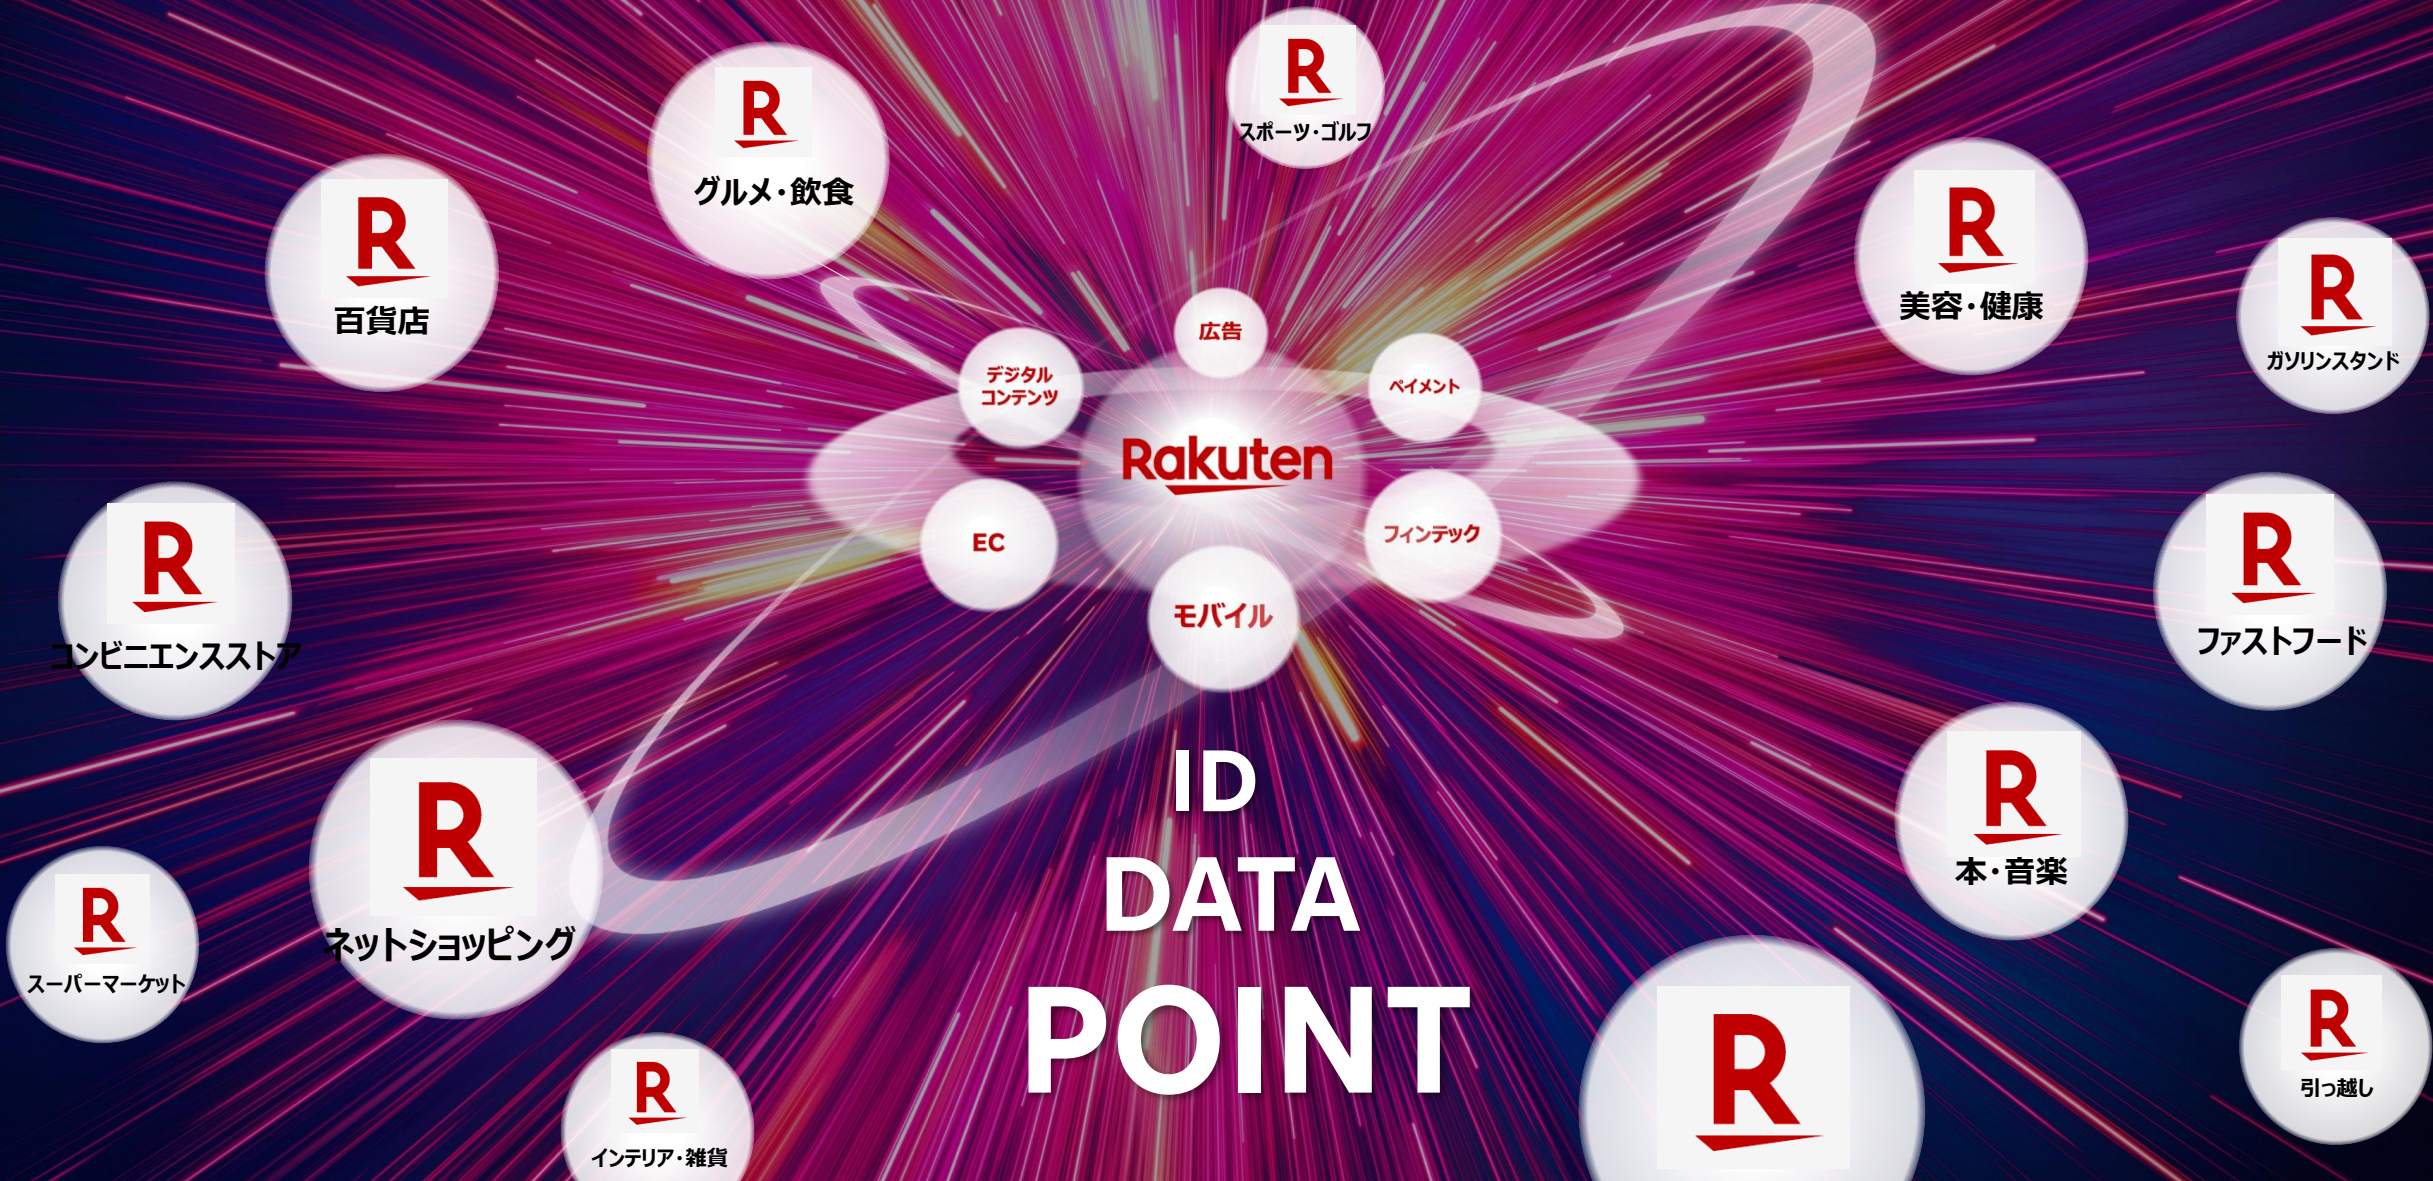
R
スポーツ・ゴルフ

R
グルメ・飲食

R
百貨店

R
美容・健康

R
ガソリンスタンド

広告

デジタルコンテンツ

ペイメント

Rakuten

EC

フィンテック

モバイル

R
コンビニエンスストア

R
ファストフード

R
ネットショッピング

R
本・音楽

R
スーパーマーケット

ID
DATA
POINT

R
インテリア・雑貨

R

R
引っ越し